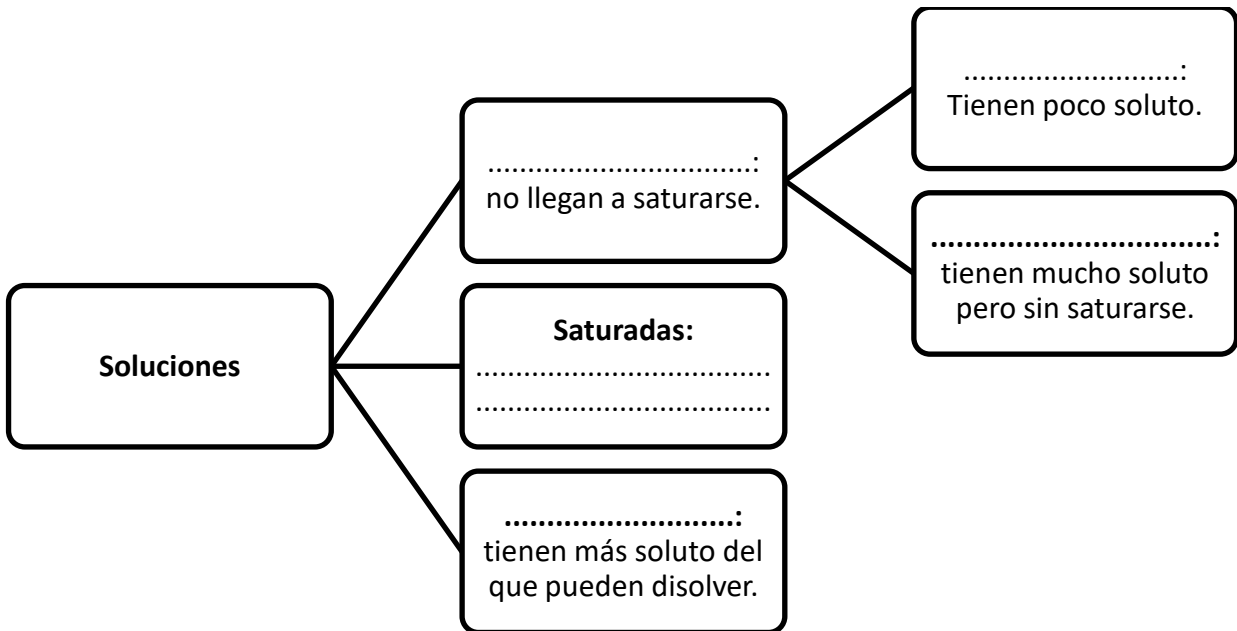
Soluciones

.................................: no llegan a saturarse.

..........................: Tienen poco soluto.

................................: tienen mucho soluto pero sin saturarse.

Saturadas:
....................................
....................................

..........................: tienen más soluto del que pueden disolver.